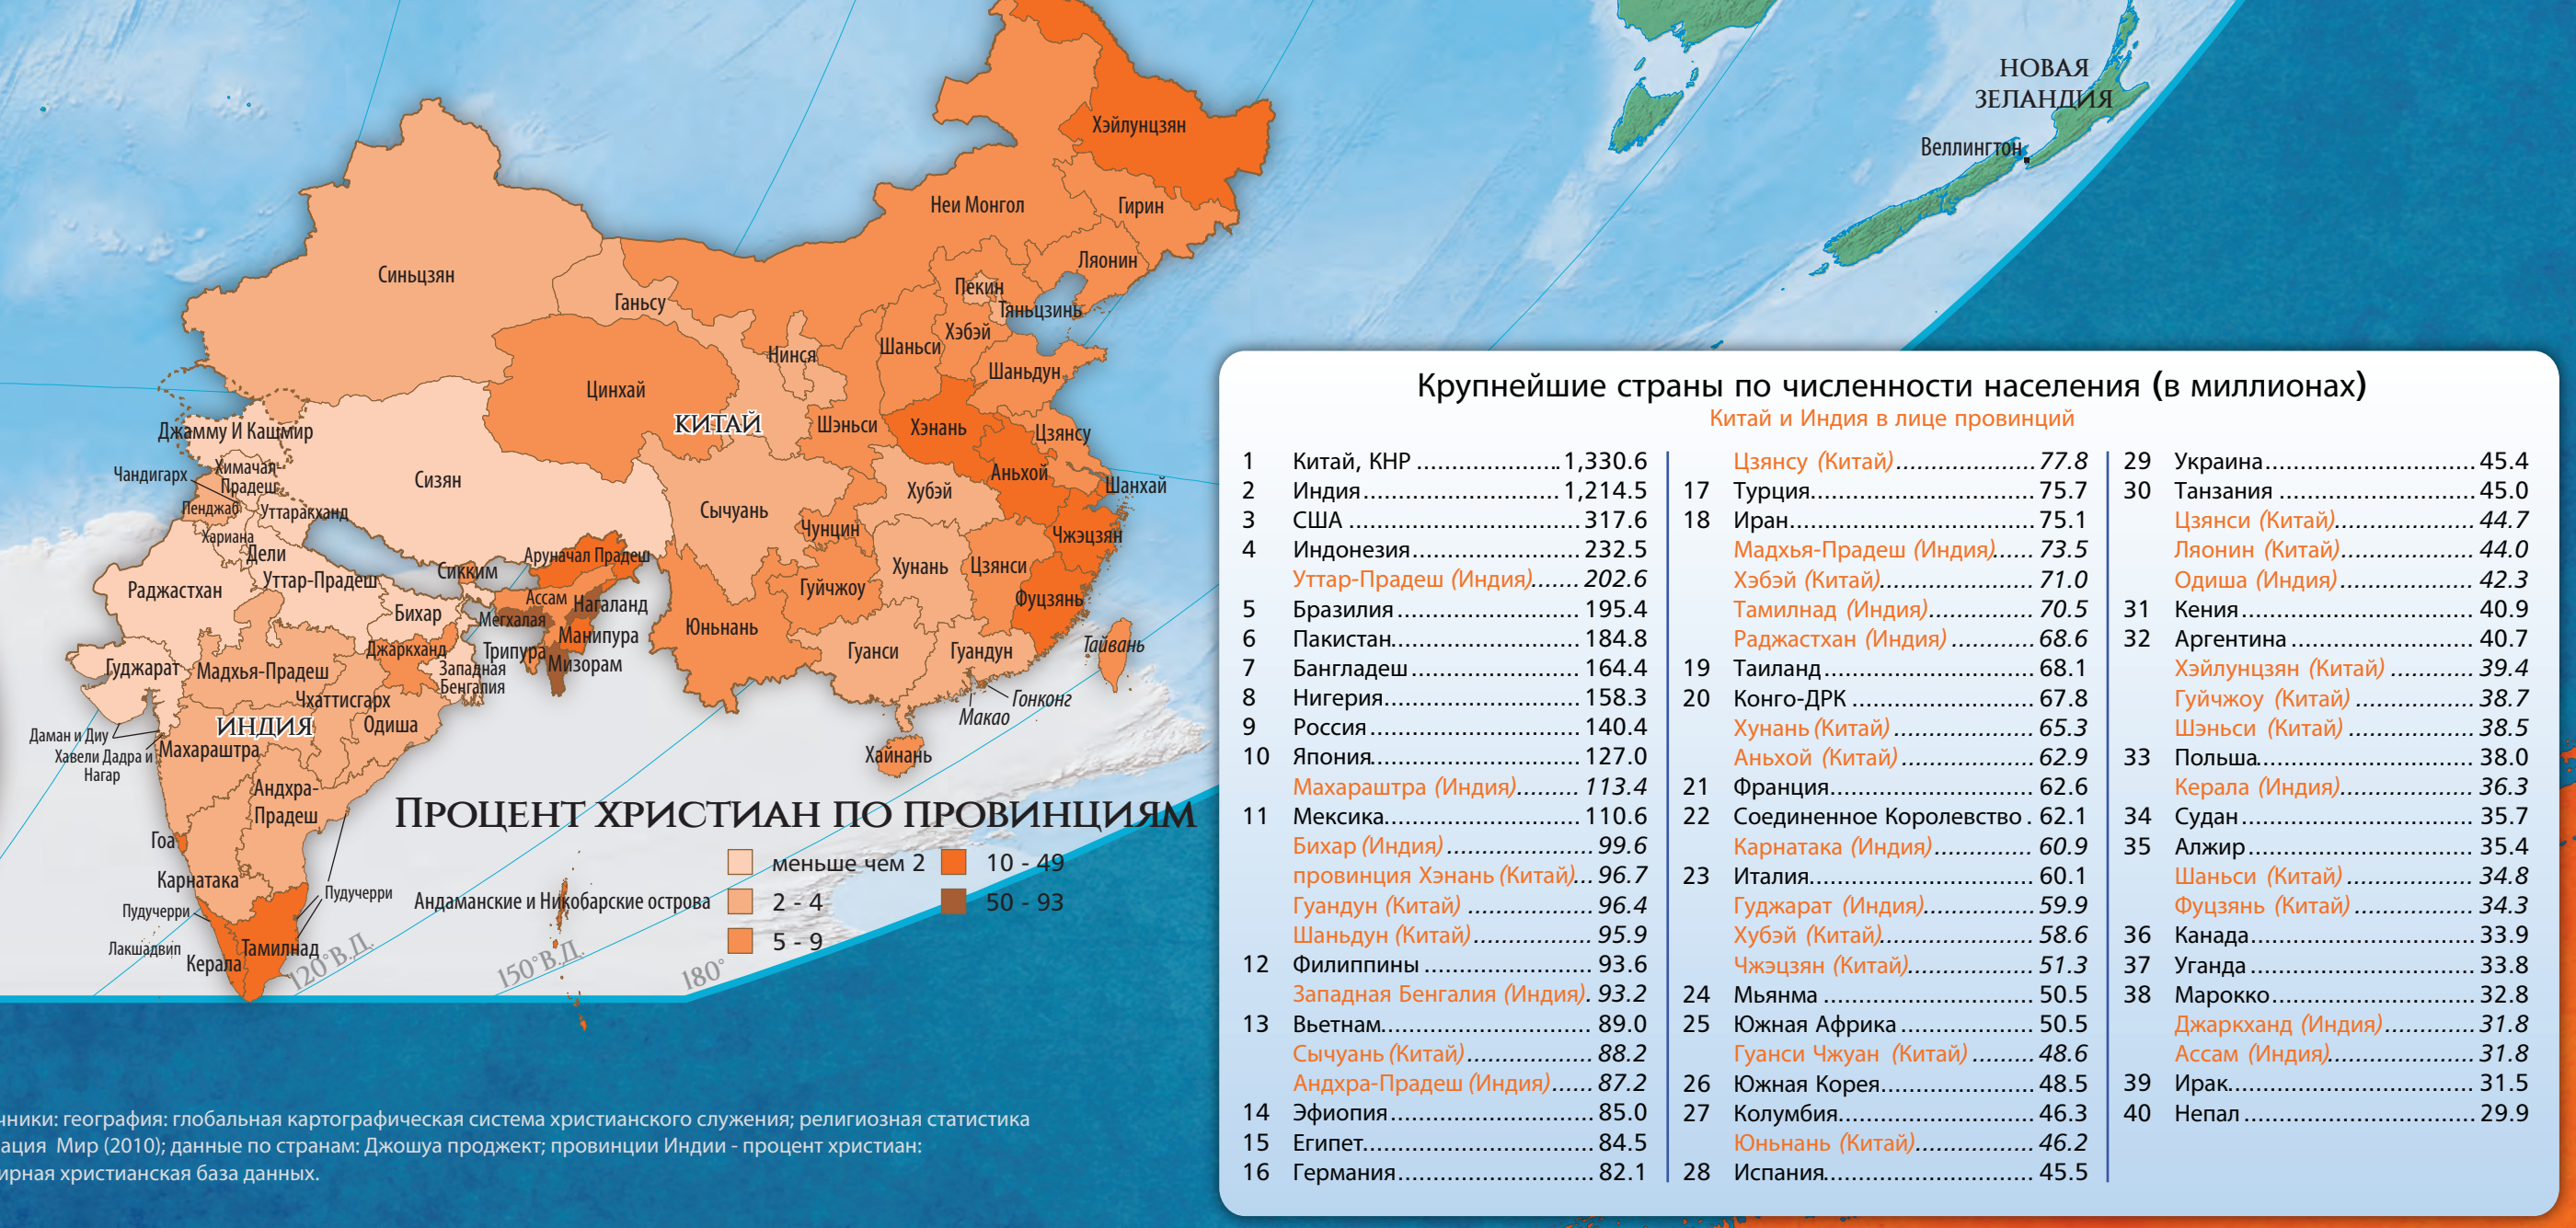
НОВАЯ ЗЕЛАНДИЯ
Веллингтон

Хэйлунцзян
Неи Монгол
Гирин
Ляонин
Пекин
Тяньцзинь
Синьцзян
Ганьсу
Хэбэй
Нинся
Шаньси
Шаньдун
Цинхай
КИТАЙ
Шэньси
Хэнань
Цзянсу
Джамму И Кашмир
Аньхой
Шанхай
Чандигарх
Химачал Прадеш
Сизян
Хубэй
Пенджаб
Уттаракханд
Сычуань
Чунцин
Чжэцзян
Хариана
Дели
Аруначал Прадеш
Раджастхан
Уттар-Прадеш
Сикким
Хунань
Цзянси
Ассам
Нагаланд
Гуйчжоу
Фуцзянь
Бихар
Мегхалая
Манипура
Юньнань
Джаркханд
Трипура
Гуанси
Гуандун
Тайвань
Гуджарат
Мадхья-Прадеш
Западная Бенгалия
Мизорам
Чхаттисгарх
Гонконг
Макао
ИНДИЯ
Одиша
Даман и Диу
Хавели Дадра и Нагар
Махараштра
Хайнань
Андхра-Прадеш
Гоа
Карнатака
Пудучерри
Пудучерри
Лакшадвип
Керала
Тамилнад
Андаманские и Никобарские острова
120°В.Д.
150°В.Д.
180°

Процент христиан по провинциям
меньше чем 2
2 - 4
5 - 9
10 - 49
50 - 93

Крупнейшие страны по численности населения (в миллионах)
Китай и Индия в лице провинций

1 Китай, КНР ....................1,330.6
2 Индия ..........................1,214.5
3 США ..............................317.6
4 Индонезия ......................232.5
Уттар-Прадеш (Индия)....... 202.6
5 Бразилия ........................195.4
6 Пакистан.........................184.8
7 Бангладеш .......................164.4
8 Нигерия...........................158.3
9 Россия .............................140.4
10 Япония.............................127.0
Махараштра (Индия)......... 113.4
11 Мексика...........................110.6
Бихар (Индия) ......................99.6
провинция Хэнань (Китай)... 96.7
Гуандун (Китай) ...................96.4
Шаньдун (Китай) ...................95.9
12 Филиппины .........................93.6
Западная Бенгалия (Индия). 93.2
13 Вьетнам..............................89.0
Сычуань (Китай) ...................88.2
Андхра-Прадеш (Индия)...... 87.2
14 Эфиопия ..............................85.0
15 Египет..................................84.5
16 Германия..............................82.1

Цзянсу (Китай)...................77.8
17 Турция..................................75.7
18 Иран.....................................75.1
Мадхья-Прадеш (Индия)...... 73.5
Хэбэй (Китай)......................71.0
Тамилнад (Индия)..............70.5
Раджастхан (Индия) ...........68.6
19 Таиланд ...............................68.1
20 Конго-ДРК ...........................67.8
Хунань (Китай) ....................65.3
Аньхой (Китай) ....................62.9
21 Франция...............................62.6
22 Соединенное Королевство . 62.1
Карнатака (Индия)...............60.9
23 Италия..................................60.1
Гуджарат (Индия)................59.9
Хубэй (Китай)......................58.6
Чжэцзян (Китай)..................51.3
24 Мьянма ................................50.5
25 Южная Африка ....................50.5
Гуанси Чжуан (Китай) .........48.6
26 Южная Корея.......................48.5
27 Колумбия.............................46.3
Юньнань (Китай)..................46.2
28 Испания...............................45.5

29 Украина...............................45.4
30 Танзания .............................45.0
Цзянси (Китай)....................44.7
Ляонин (Китай)....................44.0
Одиша (Индия)....................42.3
31 Кения ...................................40.9
32 Аргентина ............................40.7
Хэйлунцзян (Китай) ............39.4
Гуйчжоу (Китай) ..................38.7
Шэньси (Китай) ...................38.5
33 Польша.................................38.0
Керала (Индия)....................36.3
34 Судан ....................................35.7
35 Алжир...................................35.4
Шаньси (Китай) ...................34.8
Фуцзянь (Китай) ..................34.3
36 Канада ..................................33.9
37 Уганда ..................................33.8
38 Марокко................................32.8
Джаркханд (Индия)..............31.8
Ассам (Индия).....................31.8
39 Ирак......................................31.5
40 Непал ...................................29.9

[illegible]ники: география: глобальная картографическая система христианского служения; религиозная статистика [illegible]ация Мир (2010); данные по странам: Джошуа проджект; провинции Индии - процент христиан: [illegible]ирная христианская база данных.